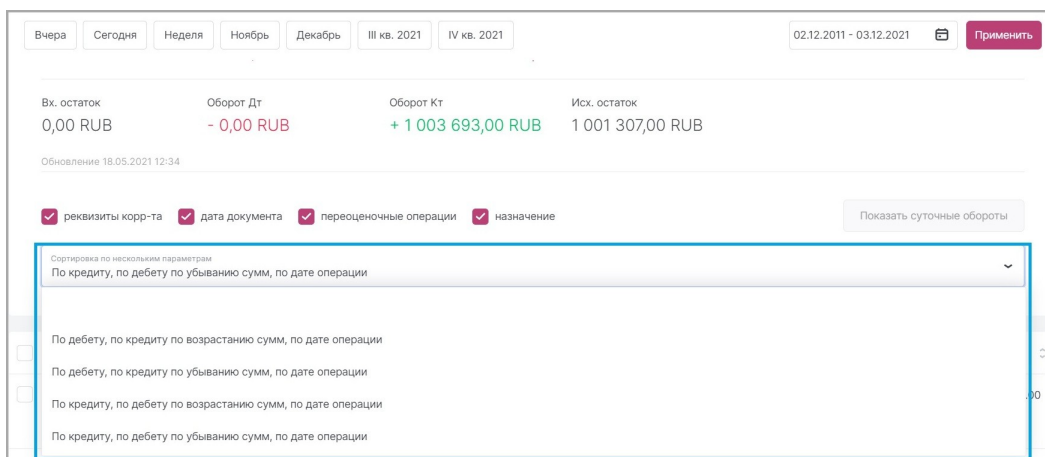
Вчера Сегодня Неделя Ноябрь Декабрь III кв. 2021 IV кв. 2021

02.12.2011 - 03.12.2021

Применить

Вх. остаток
0,00 RUB

Оборот Дт
- 0,00 RUB

Оборот Кт
+ 1 003 693,00 RUB

Исх. остаток
1 001 307,00 RUB

Обновление 18.05.2021 12:34

реквизиты корр-та дата документа переоценочные операции назначение

Показать суточные обороты

Сортировка по нескольким параметрам
По кредиту, по дебету по убыванию сумм, по дате операции

По дебету, по кредиту по возрастанию сумм, по дате операции

По дебету, по кредиту по убыванию сумм, по дате операции

По кредиту, по дебету по возрастанию сумм, по дате операции

По кредиту, по дебету по убыванию сумм, по дате операции

,00